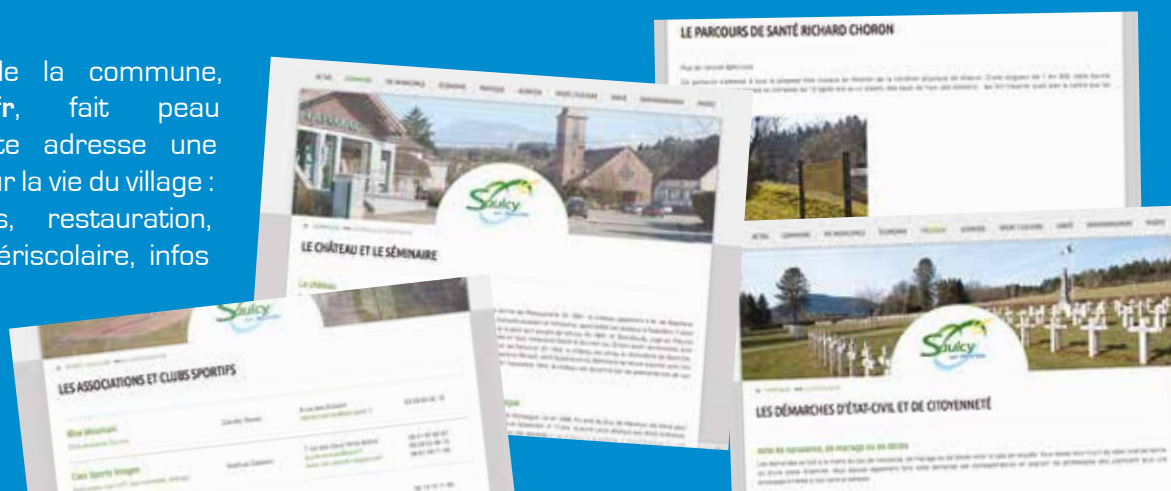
de la commune, fr, fait peau te adresse une ur la vie du village : s, restauration, ériscolaire, infos

LE PARCOURS DE SANTÉ RICHARD CHORON

Saulcy

LE CHÂTEAU ET LE SÉMINAIRE

Saulcy

LES ASSOCIATIONS ET CLUBS SPORTIFS

Saulcy

LES DÉMARCHES D'ÉTAT-CIVIL ET DE CITOYENNETÉ